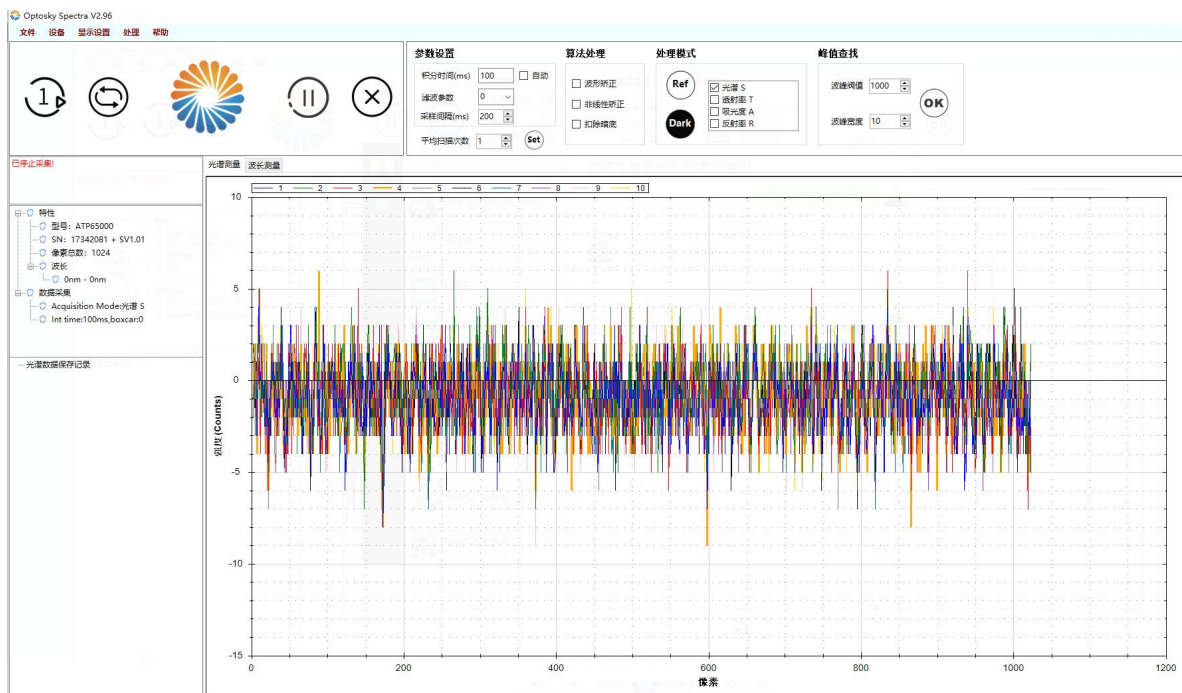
Optosky Spectra V2.96

文件 设备 显示设置 处理 帮助

参数设置
积分时间(ms) 100
自动
滤波参数 0
采样间隔(ms) 200
平均扫描次数 1
Set

算法处理
波形矫正
非线性矫正
扣除暗底

处理模式
Ref
Dark
光谱 S
透射率 T
吸光度 A
反射率 R

峰值查找
波峰阈值 1000
波峰宽度 10
OK

已停止采集!

特性
型号: ATP65000
SN: 17342081 + SV1.01
像素总数: 1024
波长
0nm - 0nm
数据采集
Acquisition Mode:光谱 S
Int time:100ms,boxcar:0

光谱数据保存记录

光谱测量 波长测量

1 2 3 4 5 6 7 8 9 10

强度 (Counts)

10
5
0
-5
-10
-15

0 200 400 600 800 1000 1200
像素